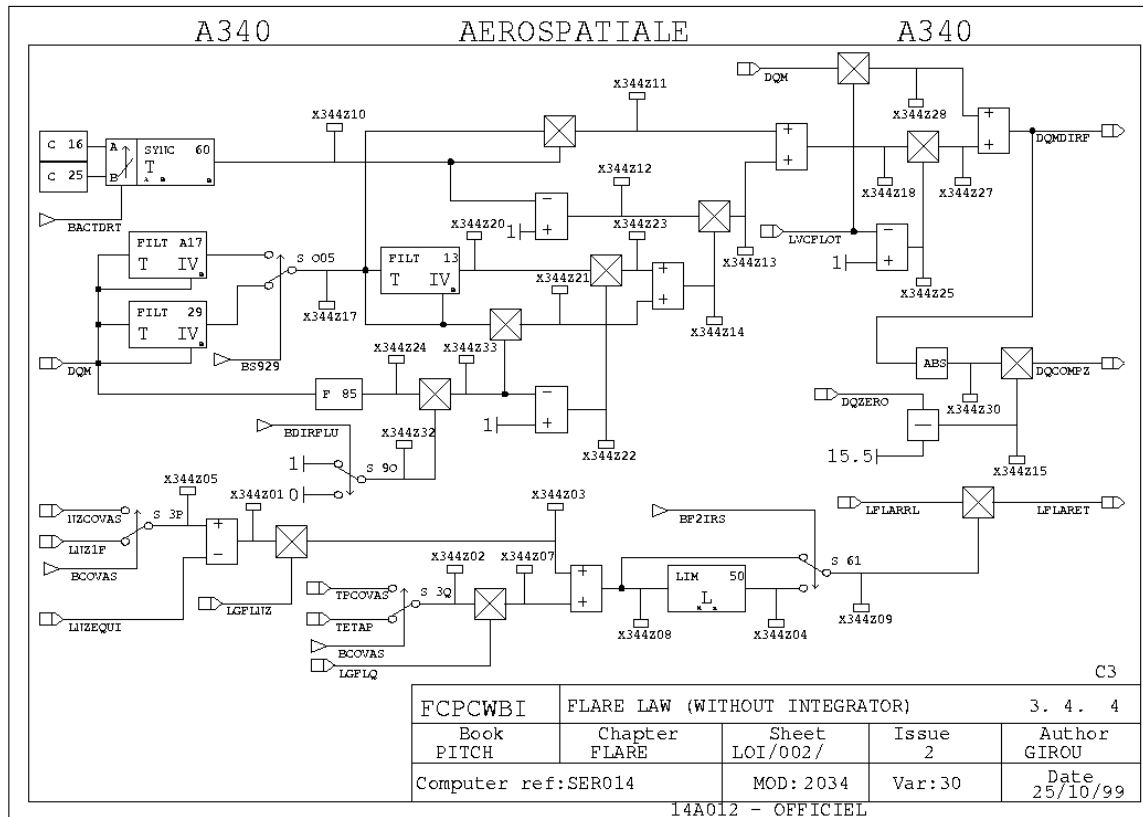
A340 AEROSPATIALE A340

C 16
C 25
A
B
SYNC 60
T
BACTDRT
x344Z10
x344Z11
DQM
x344Z28
DQMDIRF
x344Z18
x344Z27
x344Z12
x344Z20
1
x344Z23
LVCFLOT
1
x344Z13
x344Z25
FILT A17
T IV
S 005
FILT 13
T IV
x344Z17
x344Z21
x344Z14
FILT 29
T IV
BS929
DQM
x344Z24
x344Z33
F 85
ABS
DQCOMPZ
DQZERO
x344Z30
1
x344Z22
15.5
x344Z15
BDIRFLU
x344Z32
1
S 9O
0
x344Z05
x344Z01
x344Z03
NZCOVAS
S 3P
LNZ1F
BCOVAS
LFLARRL
LFLARET
BF2IRS
S 61
x344Z02
x344Z07
LIM 50
L
LGFLNZ
TPCOVAS
S 3Q
TETAP
BCOVAS
LGFLQ
LNZEQUI
x344Z08
x344Z04
x344Z09
C3

| FCPCWBI | FLARE LAW (WITHOUT INTEGRATOR) | | | 3. 4. 4 |
|---|---|---|---|---|
| Book PITCH | Chapter FLARE | Sheet LOI/002/ | Issue 2 | Author GIROU |
| Computer ref:SER014 | | MOD: 2034 | Var:30 | Date 25/10/99 |

14A012 - OFFICIEL